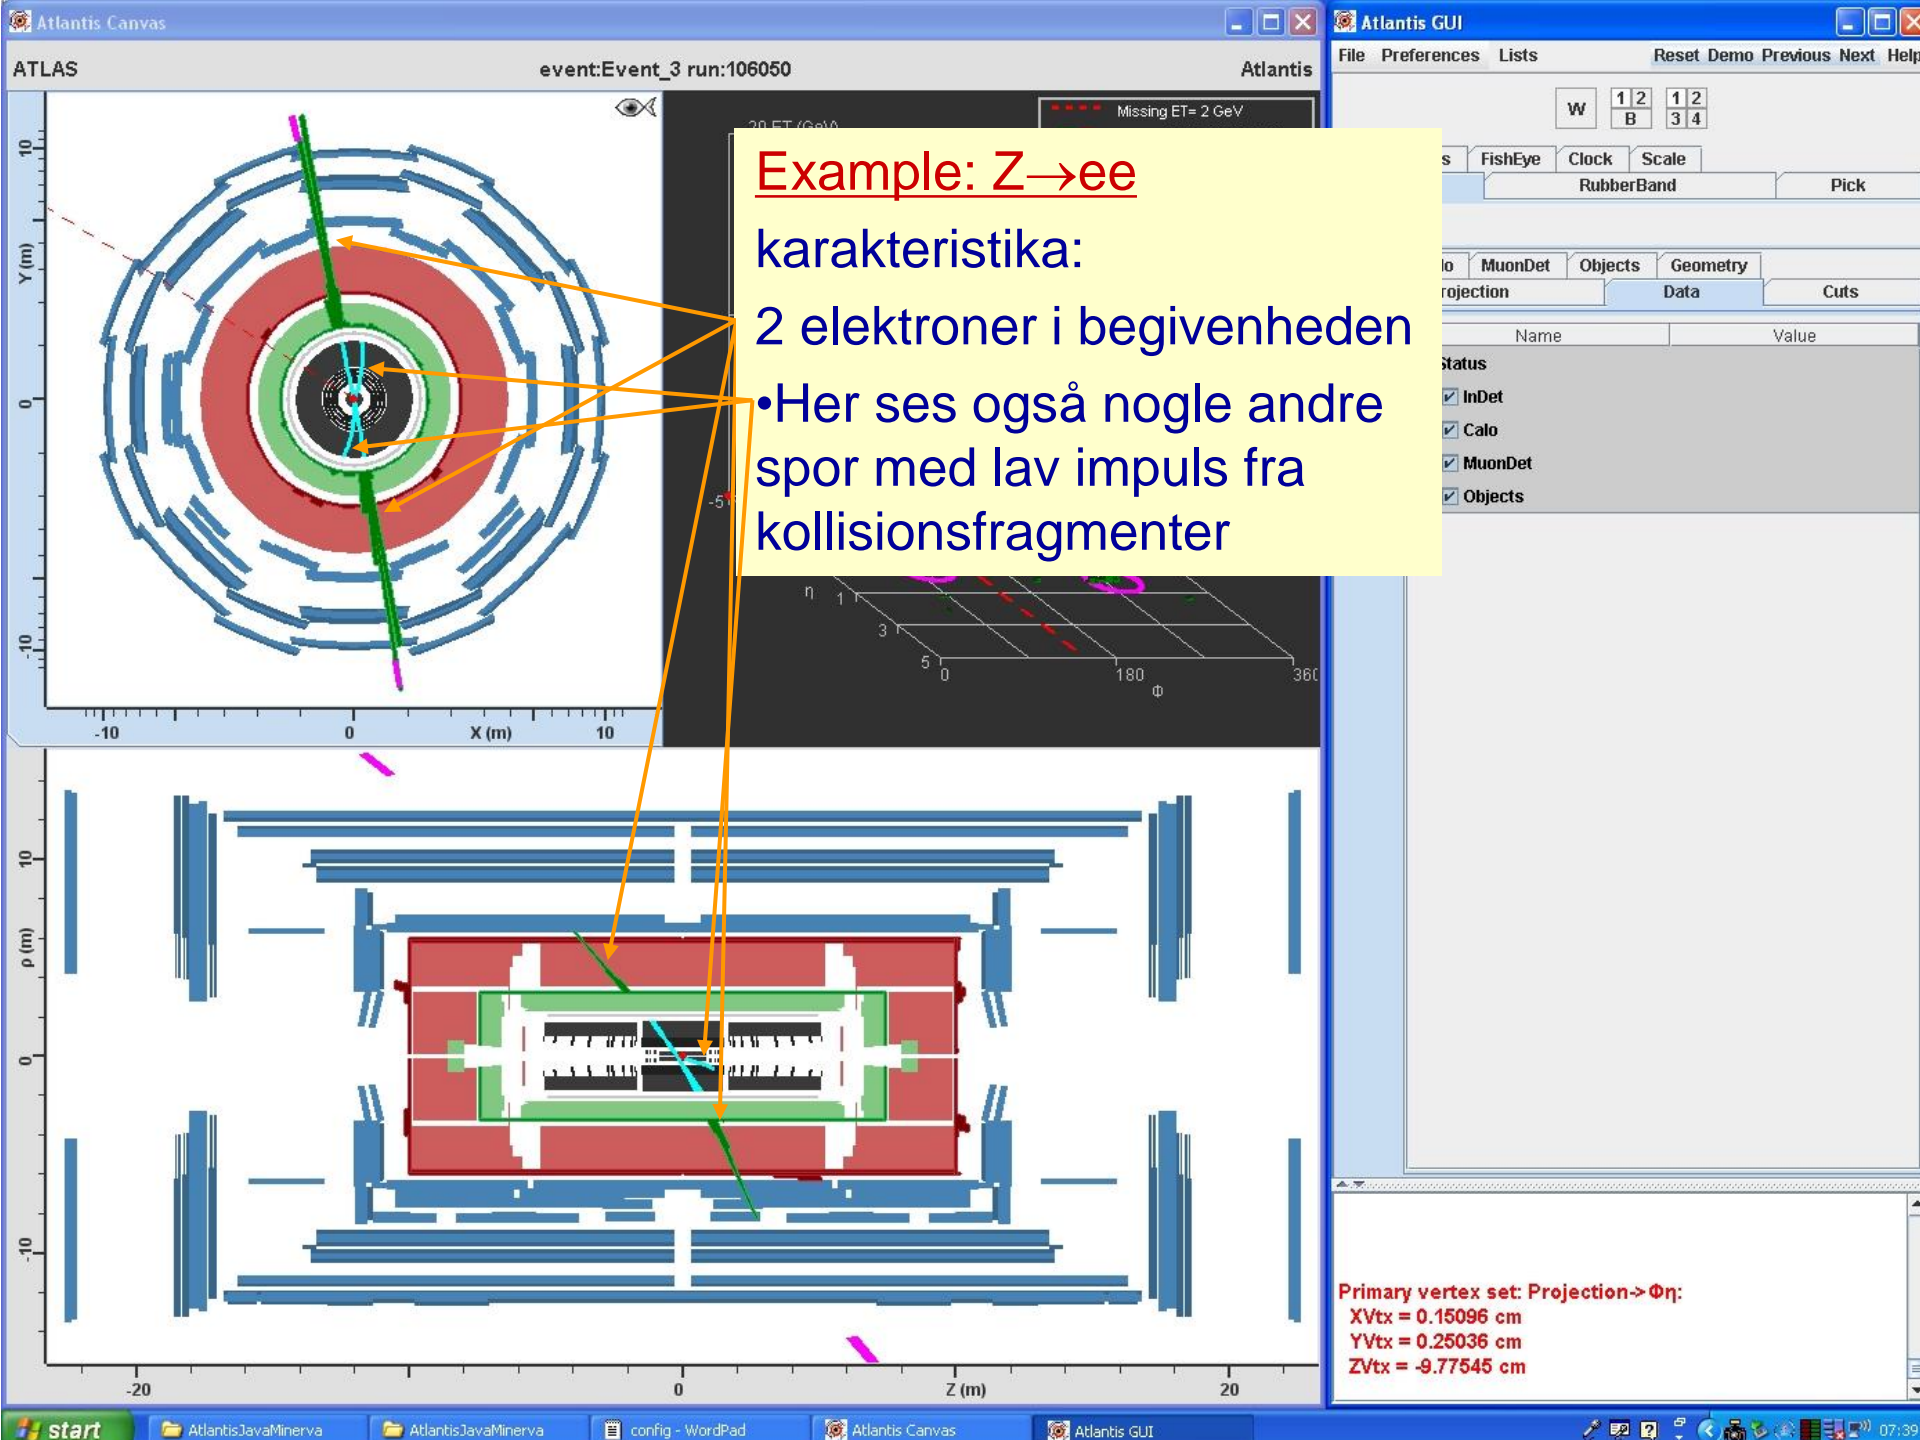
Atlantis Canvas

ATLAS

event:Event_3 run:106050

Atlantis

Missing ET= 2 GeV

20 ET (GeV)

Example: Z→ee

karakteristika:

2 elektroner i begivenheden

•Her ses også nogle andre spor med lav impuls fra kollisionsfragmenter

10

Y (m)

0

-10

-10

0

X (m)

10

-5

η

1

3

5

0

180

360

Φ

10

ρ (m)

0

-10

-20

0

Z (m)

20

Atlantis GUI

File Preferences Lists

Reset Demo Previous Next Help

W

1 2 B

1 2 3 4

s FishEye Clock Scale

RubberBand

Pick

lo MuonDet Objects Geometry

rojection

Data

Cuts

Name

Value

Status

InDet

Calo

MuonDet

Objects

Primary vertex set: Projection->Φη:
XVtx = 0.15096 cm
YVtx = 0.25036 cm
ZVtx = -9.77545 cm

start

AtlantisJavaMinerva

AtlantisJavaMinerva

config - WordPad

Atlantis Canvas

Atlantis GUI

07:39